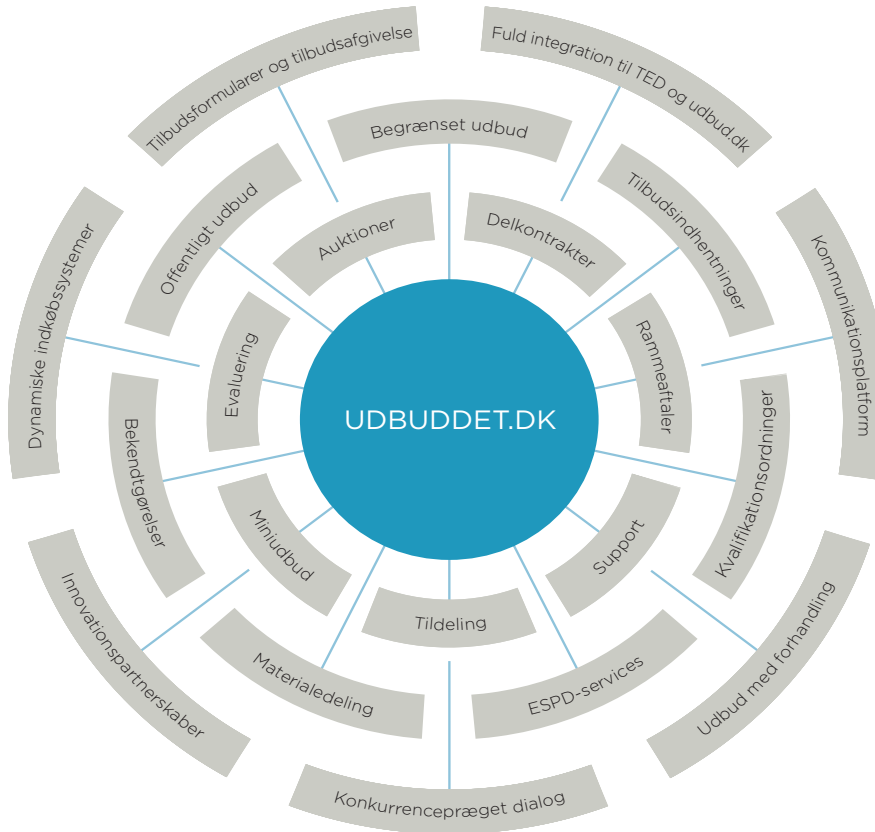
UDBUDDET.DK

Tilbudsformularer og tilbudsafgivelse
Fuld integration til TED og udbud.dk
Begrænset udbud
Offentligt udbud
Auktioner
Delkontrakter
Tilbudsindhentninger
Dynamiske indkøbssystemer
Kommunikationsplatform
Evaluering
Rammeaftaler
Bekendtgørelser
Kvalifikationsordninger
Miniudbud
Support
Tildeling
Innovationspartnerskaber
Materialedeling
ESPD-services
Udbud med forhandling
Konkurrencepræget dialog